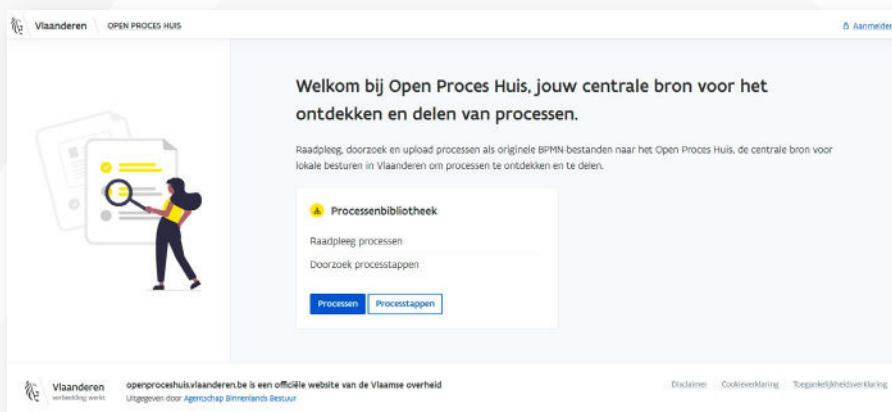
Vlaanderen OPEN PROCES HUIS

Aanmelden

Welkom bij Open Proces Huis, jouw centrale bron voor het ontdekken en delen van processen.

Raadpleeg, doorzoek en upload processen als originele BPMN-bestanden naar het Open Proces Huis, de centrale bron voor lokale besturen in Vlaanderen om processen te ontdekken en te delen.

Processenbibliotheek

Raadpleeg processen

Doorzoek processtappen

Processen Processtappen

Vlaanderen verbeelding werkt

openproceshuis.vlaanderen.be is een officiële website van de Vlaamse overheid

Uitgegeven door Agentschap Binnenlands Bestuur

Disclaimer Cookieverklaring Toegankelijkheidsverklaring